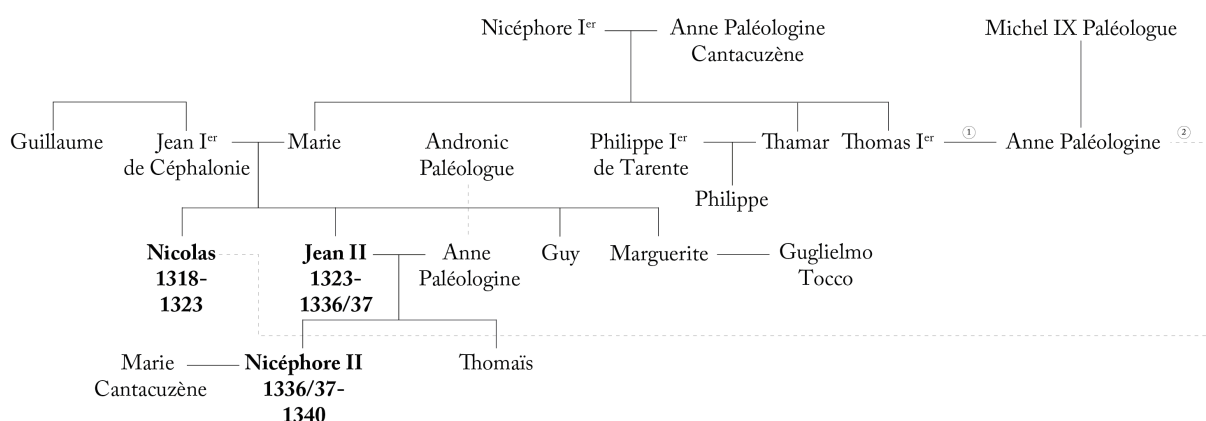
Nicéphore I$^{er}$ — Anne Paléologine Cantacuzène

Michel IX Paléologue

Guillaume

Jean I$^{er}$ de Céphalonie — Marie

Andronic Paléologue

Philippe I$^{er}$ de Tarente — Thamar

Thomas I$^{er}$ ① Anne Paléologine ②

Philippe

**Nicolas 1318-1323**

**Jean II 1323-1336/37** — Anne Paléologine

Guy

Marguerite — Guglielmo Tocco

Marie Cantacuzène — **Nicéphore II 1336/37-1340**

Thomaïs